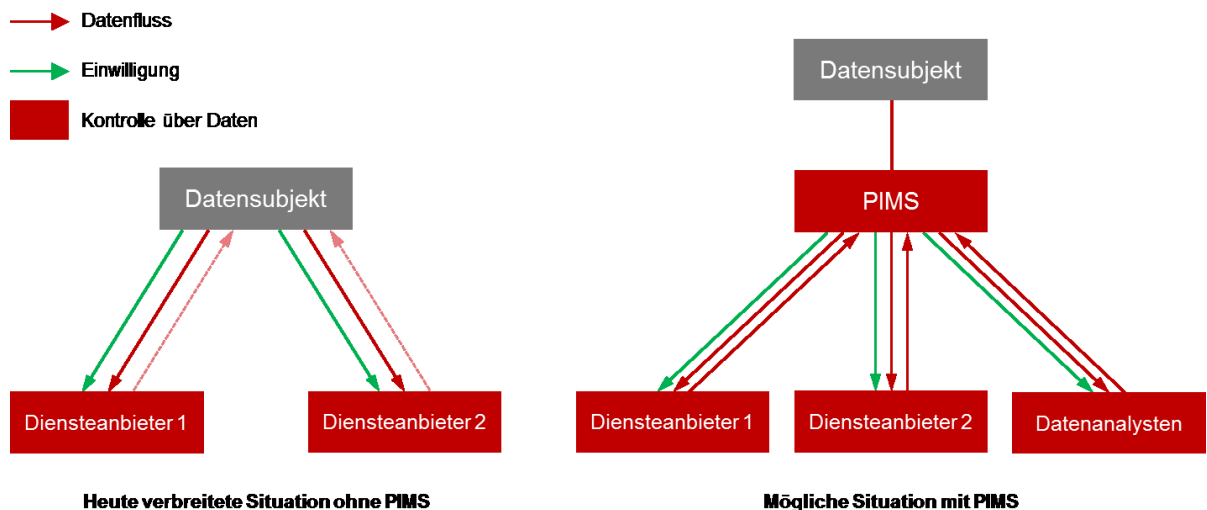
Datenfluss

Einwilligung

Kontrolle über Daten

Datensubjekt

Diensteanbieter 1

Diensteanbieter 2

Heute verbreitete Situation ohne PIMS

Datensubjekt

PIMS

Diensteanbieter 1

Diensteanbieter 2

Datenanalysten

Mögliche Situation mit PIMS